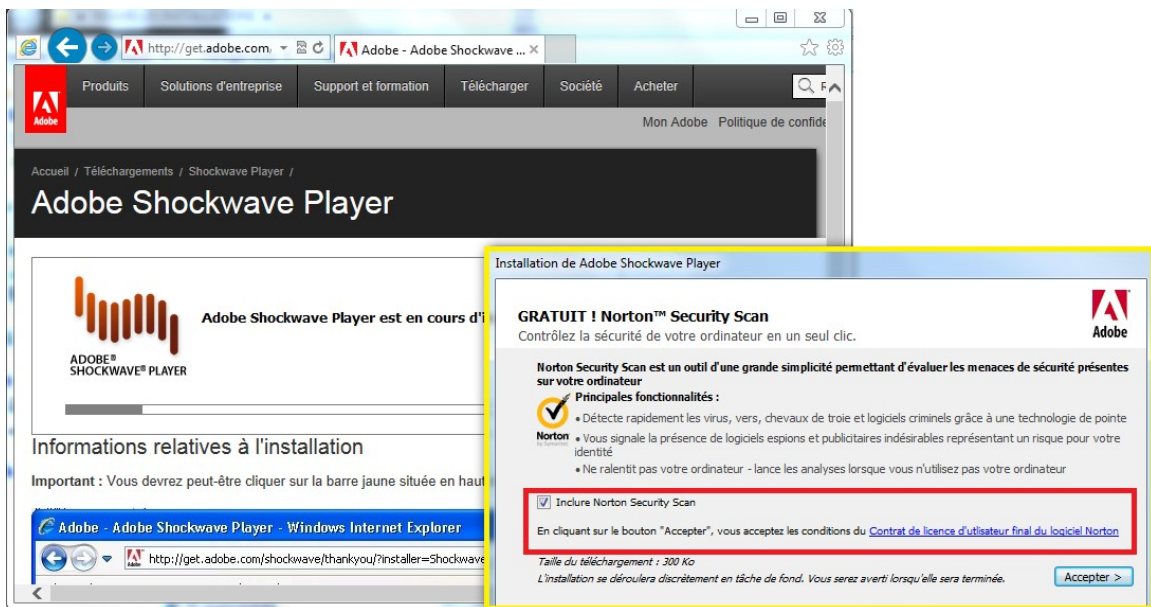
http://get.adobe.com

Adobe - Adobe Shockwave ...

Adobe

Produits Solutions d'entreprise Support et formation Télécharger Société Acheter

Mon Adobe Politique de confide

Accueil / Téléchargements / Shockwave Player /

Adobe Shockwave Player

ADOBE® SHOCKWAVE® PLAYER

Adobe Shockwave Player est en cours d'i

Informations relatives à l'installation

Important : Vous devrez peut-être cliquer sur la barre jaune située en haut

Adobe - Adobe Shockwave Player - Windows Internet Explorer

http://get.adobe.com/shockwave/thankyou/?installer=Shockwave

Installation de Adobe Shockwave Player

GRATUIT ! Norton™ Security Scan

Contrôlez la sécurité de votre ordinateur en un seul clic.

Adobe

Norton Security Scan est un outil d'une grande simplicité permettant d'évaluer les menaces de sécurité présentes sur votre ordinateur

Principales fonctionnalités :

• Détecte rapidement les virus, vers, chevaux de troie et logiciels criminels grâce à une technologie de pointe

• Vous signale la présence de logiciels espions et publicitaires indésirables représentant un risque pour votre identité

• Ne ralentit pas votre ordinateur - lance les analyses lorsque vous n'utilisez pas votre ordinateur

Norton

Inclure Norton Security Scan

En cliquant sur le bouton "Accepter", vous acceptez les conditions du Contrat de licence d'utilisateur final du logiciel Norton

Taille du téléchargement : 300 Ko

L'installation se déroulera discrètement en tâche de fond. Vous serez averti lorsqu'elle sera terminée.

Accepter >